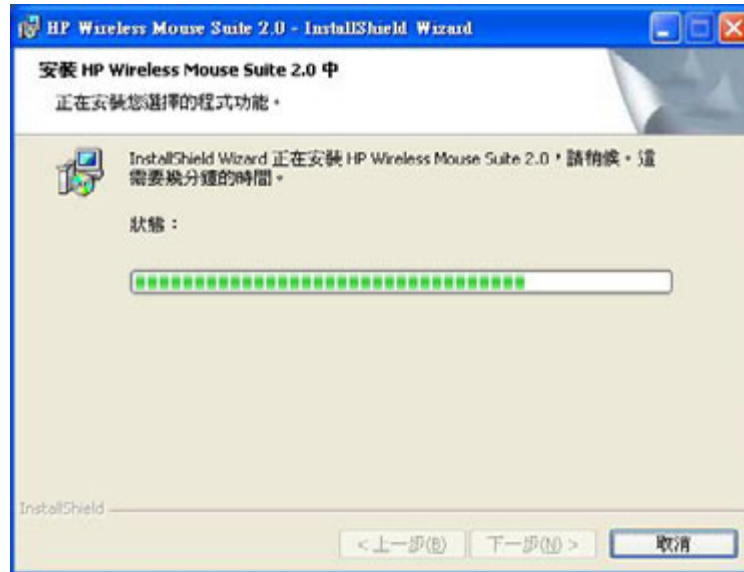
HP Wireless Mouse Suite 2.0 - InstallShield Wizard

安裝 HP Wireless Mouse Suite 2.0 中

正在安裝您選擇的程式功能。

InstallShield Wizard 正在安裝 HP Wireless Mouse Suite 2.0，請稍候。這需要幾分鐘的時間。

狀態：

InstallShield

< 上一步(B) 下一步(N) > 取消